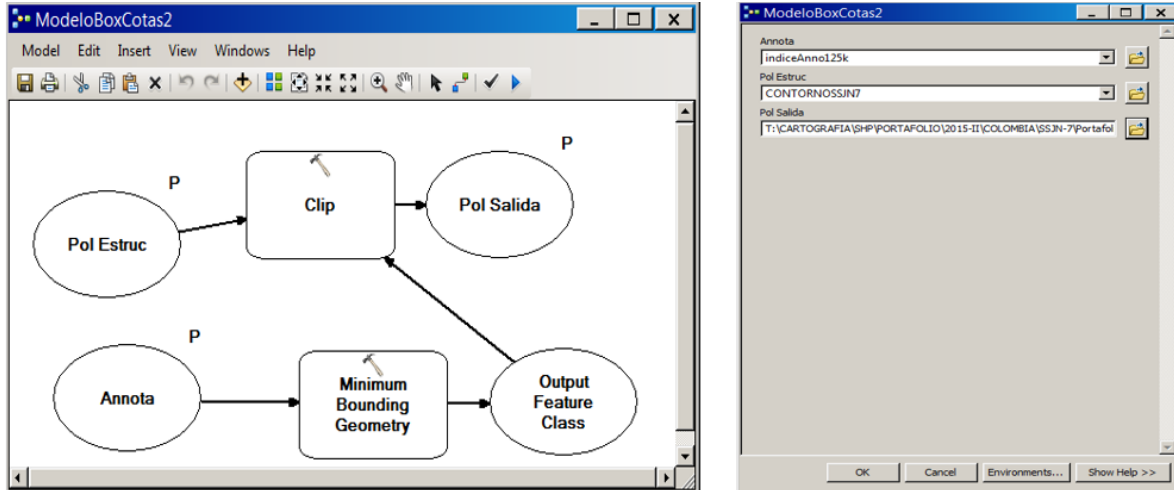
ModeloBoxCotas2

Model Edit Insert View Windows Help

P

Pol Estruc

Clip

Pol Salida

P

P

Annota

Minimum Bounding Geometry

Output Feature Class

ModeloBoxCotas2

Annota
indiceAnno125k

Pol Estruc
CONTORNOSSJN7

Pol Salida
T:\CARTOGRAFIA\SHP\PORTAFOLIO\2015-II\COLOMBIA\SSJN-7\Portafol

OK Cancel Environments... Show Help >>